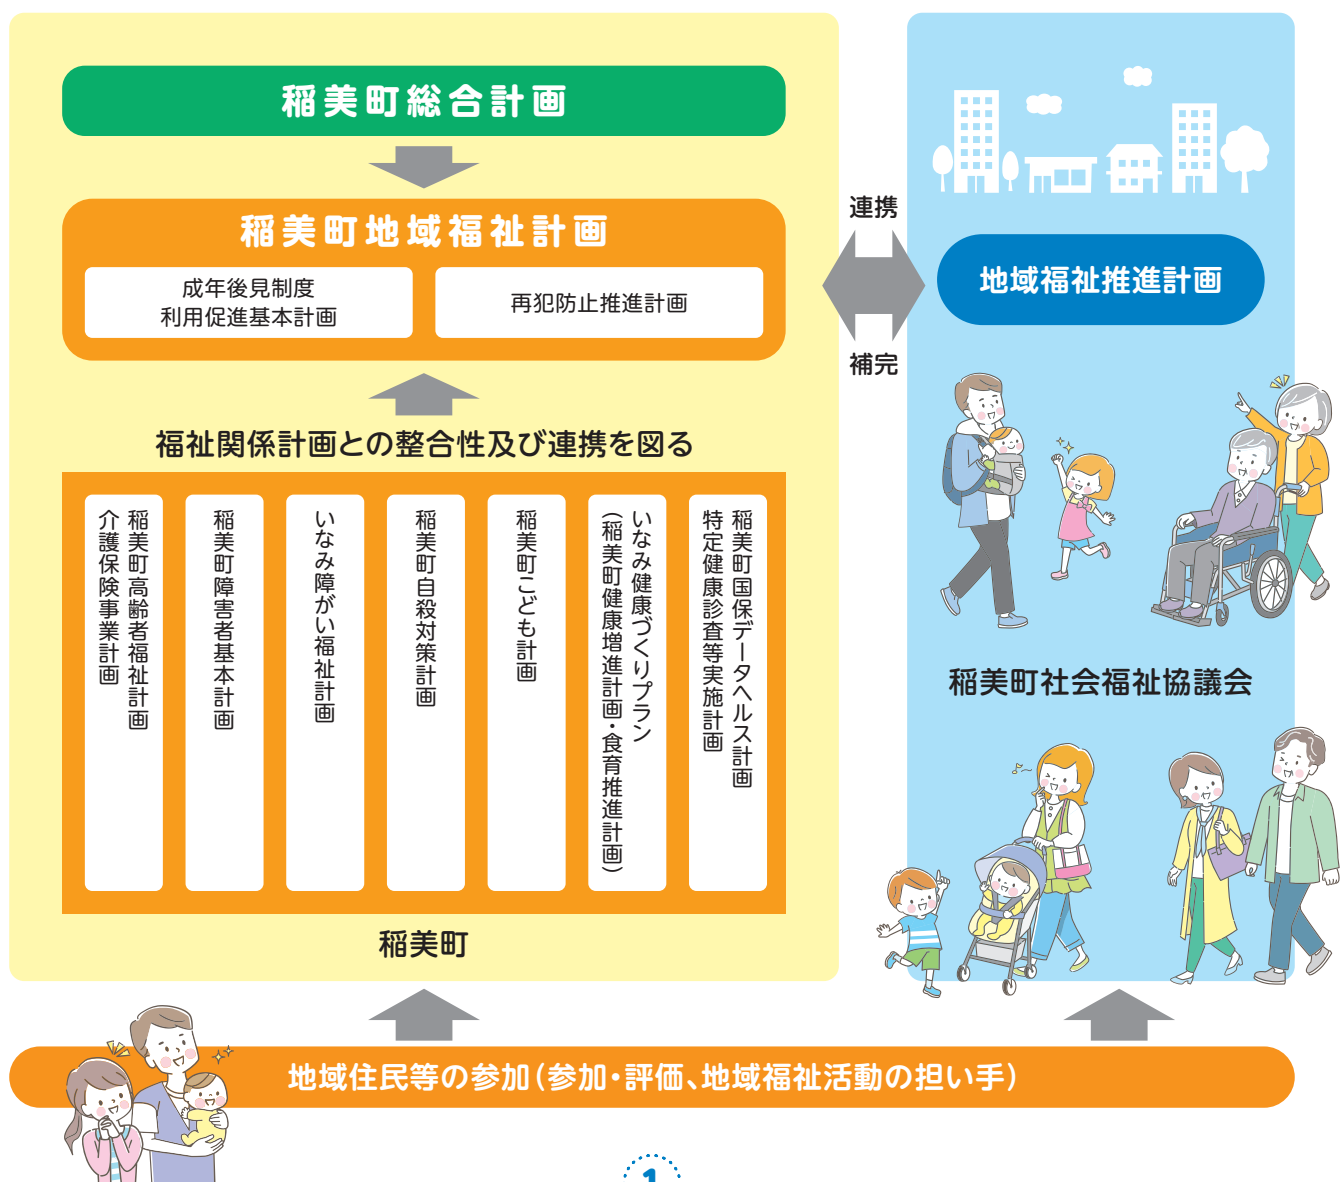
稲美町総合計画

稲美町地域福祉計画

成年後見制度
利用促進基本計画

再犯防止推進計画

福祉関係計画との整合性及び連携を図る

稲美町高齢者福祉計画
介護保険事業計画

稲美町障害者基本計画

いなみ障がい福祉計画

稲美町自殺対策計画

稲美町こども計画

いなみ健康づくりプラン
(稲美町健康増進計画・食育推進計画)

稲美町国保データヘルス計画
特定健康診査等実施計画

稲美町

連携

補完

地域福祉推進計画

稲美町社会福祉協議会

地域住民等の参加(参加・評価、地域福祉活動の担い手)

1